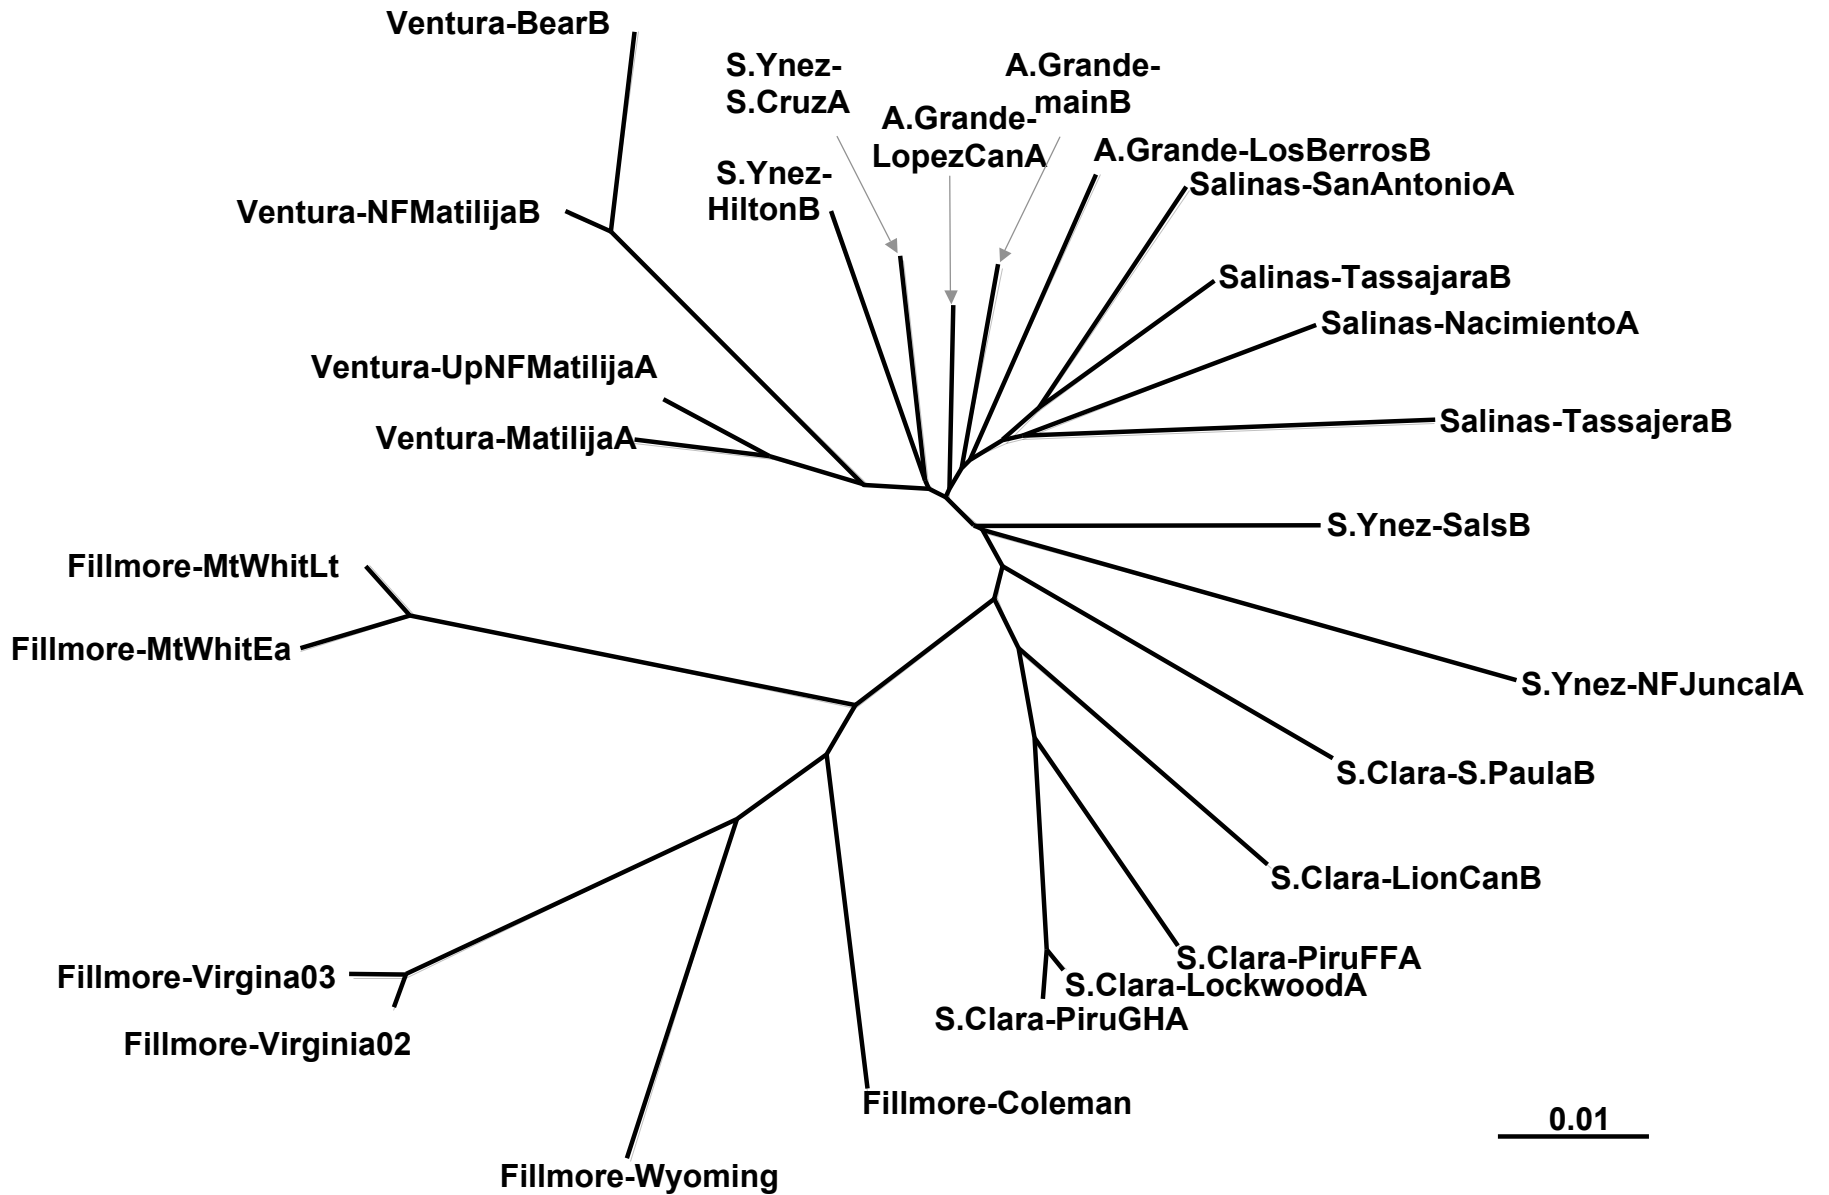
Ventura-BearB

S.Ynez-S.CruzA

A.Grande-mainB

A.Grande-LopezCanA

A.Grande-LosBerrosB

S.Ynez-HiltonB

Salinas-SanAntonioA

Ventura-NFMatilijaB

Salinas-TassajaraB

Salinas-NacimientoA

Ventura-UpNFMatilijaA

Ventura-MatilijaA

Salinas-TassajeraB

S.Ynez-SalsB

Fillmore-MtWhitLt

Fillmore-MtWhitEa

S.Ynez-NFJuncalA

S.Clara-S.PaulaB

S.Clara-LionCanB

S.Clara-PiruFFA

Fillmore-Virgina03

S.Clara-LockwoodA

S.Clara-PiruGHA

Fillmore-Virginia02

Fillmore-Coleman

0.01

Fillmore-Wyoming